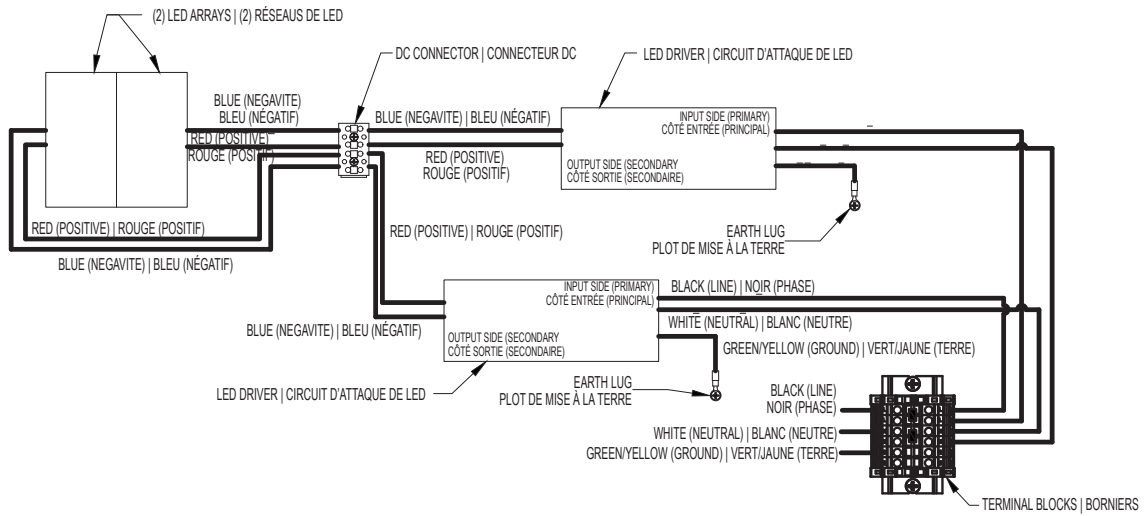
(2) LED ARRAYS | (2) RÉSEAUS DE LED

DC CONNECTOR | CONNECTEUR DC

LED DRIVER | CIRCUIT D'ATTAQUE DE LED

BLUE (NEGAVITE)
BLEU (NÉGATIF)
RED (POSITIVE)
ROUGE (POSITIF)

BLUE (NEGAVITE) | BLEU (NÉGATIF)

INPUT SIDE (PRIMARY)
CÔTÉ ENTRÉE (PRINCIPAL)

RED (POSITIVE)
ROUGE (POSITIF)

OUTPUT SIDE (SECONDARY
CÔTÉ SORTIE (SECONDAIRE)

EARTH LUG
PLOT DE MISE À LA TERRE

RED (POSITIVE) | ROUGE (POSITIF)

RED (POSITIVE) | ROUGE (POSITIF)

BLUE (NEGAVITE) | BLEU (NÉGATIF)

INPUT SIDE (PRIMARY)
CÔTÉ ENTRÉE (PRINCIPAL)

BLACK (LINE) | NOIR (PHASE)

WHITE (NEUTRAL) | BLANC (NEUTRE)

BLUE (NEGAVITE) | BLEU (NÉGATIF)

OUTPUT SIDE (SECONDARY
CÔTÉ SORTIE (SECONDAIRE)

GREEN/YELLOW (GROUND) | VERT/JAUNE (TERRE)

LED DRIVER | CIRCUIT D'ATTAQUE DE LED

EARTH LUG
PLOT DE MISE À LA TERRE

BLACK (LINE)
NOIR (PHASE)

WHITE (NEUTRAL) | BLANC (NEUTRE)
GREEN/YELLOW (GROUND) | VERT/JAUNE (TERRE)

TERMINAL BLOCKS | BORNIERS